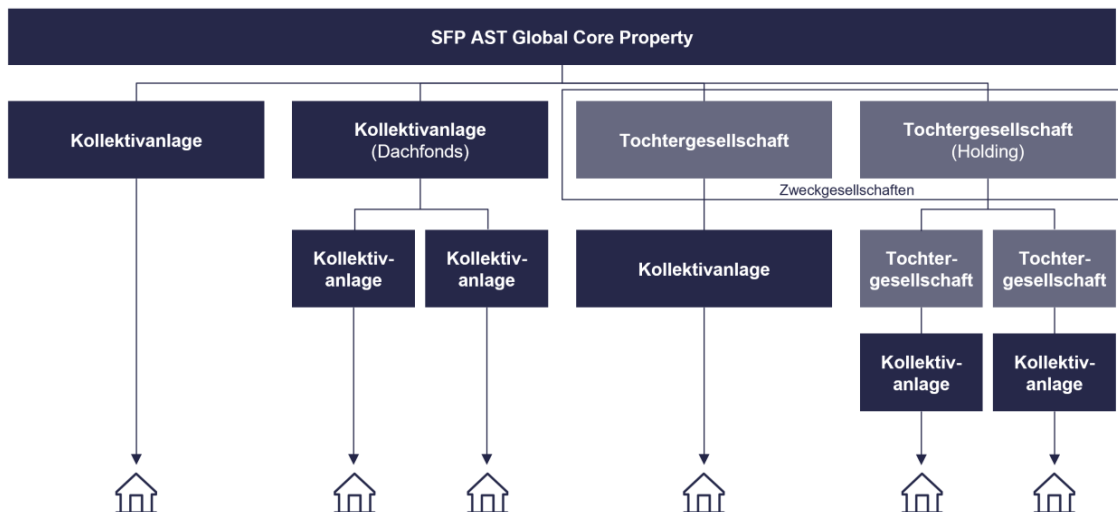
SFP AST Global Core Property

Kollektivanlage

Kollektivanlage (Dachfonds)

Tochtergesellschaft

Tochtergesellschaft (Holding)

Zweckgesellschaften

Kollektiv-anlage

Kollektiv-anlage

Kollektivanlage

Tochter-gesellschaft

Tochter-gesellschaft

Kollektiv-anlage

Kollektiv-anlage